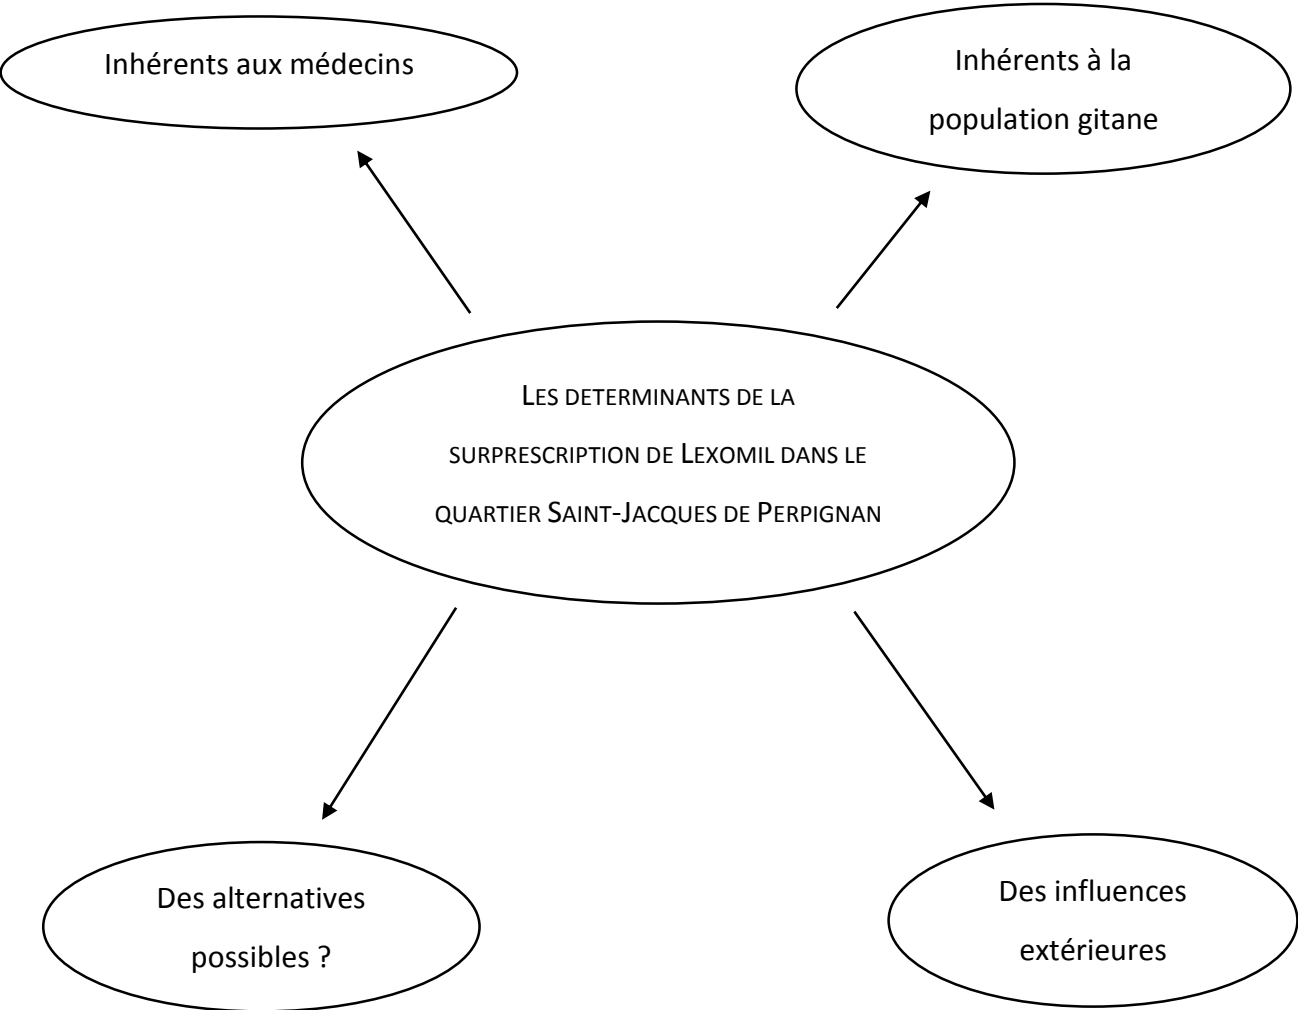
Inhérents aux médecins

Inhérents à la population gitane

LES DETERMINANTS DE LA SURPRESCRIPTION DE LEXOMIL DANS LE QUARTIER SAINT-JACQUES DE PERPIGNAN

Des alternatives possibles ?

Des influences extérieures